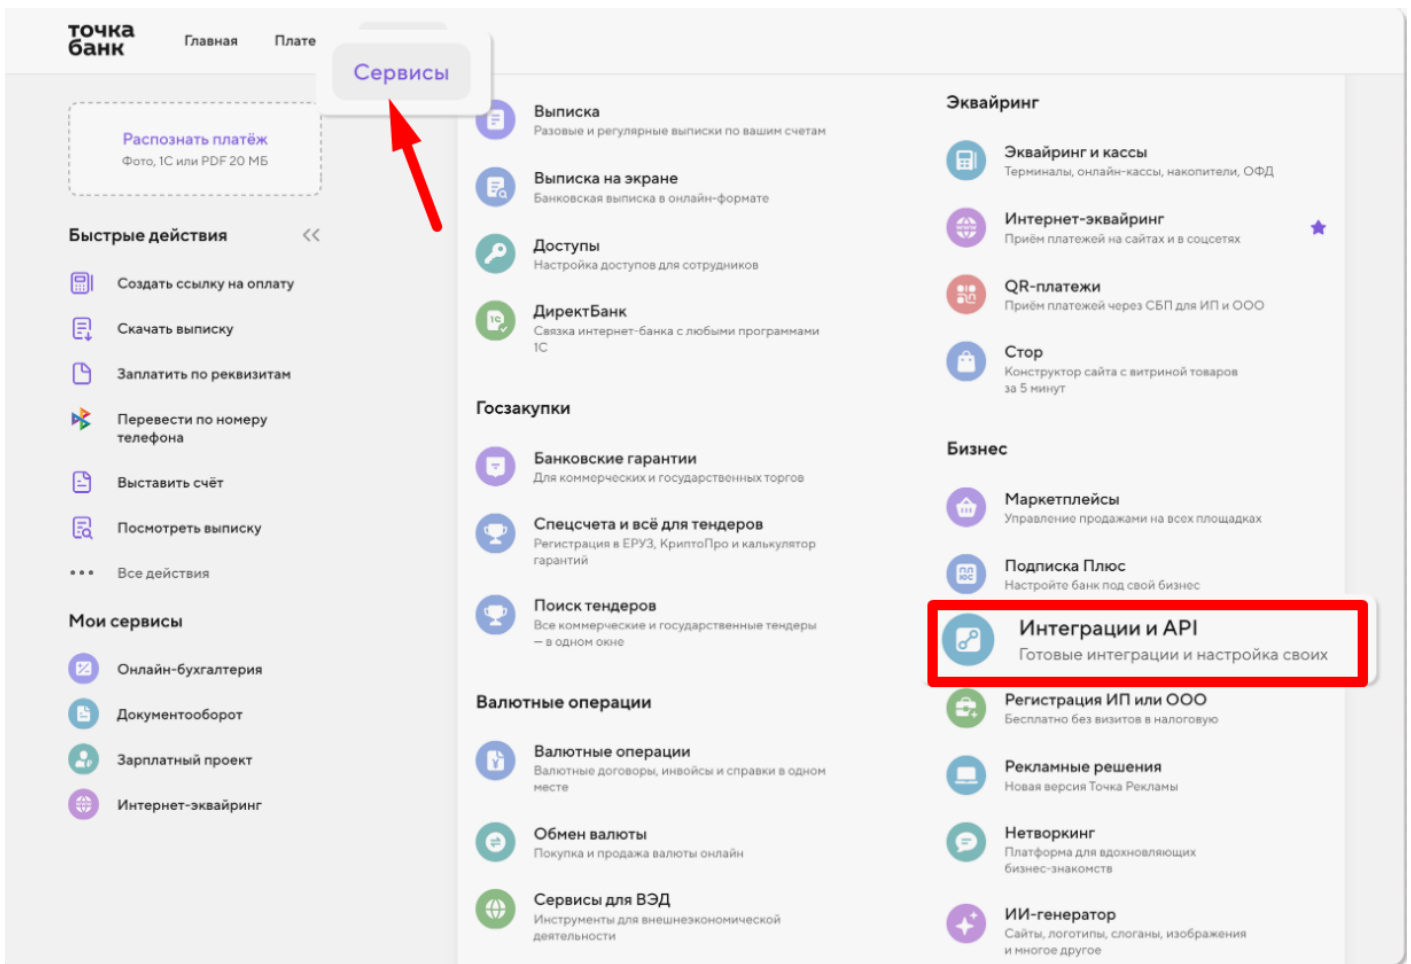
точка банк

Главная

Плате

Сервисы

Распознать платёж
Фото, 1С или PDF 20 МБ

Быстрые действия

Создать ссылку на оплату

Скачать выписку

Заплатить по реквизитам

Перевести по номеру телефона

Выставить счёт

Посмотреть выписку

Все действия

Мои сервисы

Онлайн-бухгалтерия

Документооборот

Зарплатный проект

Интернет-эквайринг

Выписка
Разовые и регулярные выписки по вашим счетам

Выписка на экране
Банковская выписка в онлайн-формате

Доступы
Настройка доступов для сотрудников

ДиректБанк
Связка интернет-банка с любыми программами 1С

Госзакупки

Банковские гарантии
Для коммерческих и государственных торгов

Спецсчета и всё для тендеров
Регистрация в ЕРУЗ, КриптоПро и калькулятор гарантий

Поиск тендеров
Все коммерческие и государственные тендеры — в одном окне

Валютные операции

Валютные операции
Валютные договоры, инвойсы и справки в одном месте

Обмен валюты
Покупка и продажа валюты онлайн

Сервисы для ВЭД
Инструменты для внешнеэкономической деятельности

Эквайринг

Эквайринг и кассы
Терминалы, онлайн-кассы, накопители, ОФД

Интернет-эквайринг
Приём платежей на сайтах и в соцсетях

QR-платежи
Приём платежей через СБП для ИП и ООО

Стор
Конструктор сайта с витриной товаров за 5 минут

Бизнес

Маркетплейсы
Управление продажами на всех площадках

Подписка Плюс
Настройте банк под свой бизнес

Интеграции и API
Готовые интеграции и настройка своих

Регистрация ИП или ООО
Бесплатно без визитов в налоговую

Рекламные решения
Новая версия Точка Рекламы

Нетворкинг
Платформа для вдохновляющих бизнес-знакомств

ИИ-генератор
Сайты, логотипы, слоганы, изображения и многое другое